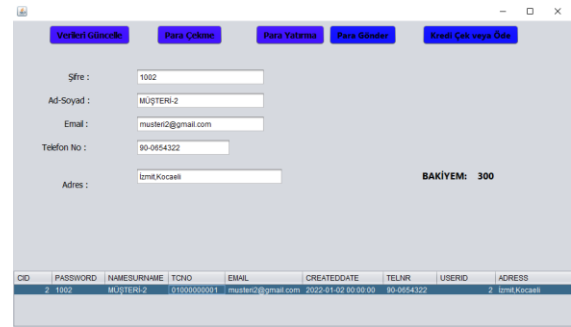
Verileri Güncelle
Para Çekme
Para Yatırma
Para Gönder
Kredi Çek veya Öde

Şifre : 1002
Ad-Soyad : MÜŞTERİ-2
Email : musteri2@gmail.com
Telefon No : 90-0654322
Adres : İzmit,Kocaeli

BAKİYEM: 300

| CID | PASSWORD | NAMESURNAME | TCNO | EMAIL | CREATEDDATE | TELNR | USERID | ADRESS |
|---|---|---|---|---|---|---|---|---|
| 2 | 1002 | MÜŞTERİ-2 | 01000000001 | musteri2@gmail.com | 2022-01-02 00:00:00 | 90-0654322 | 2 | İzmit,Kocaeli |